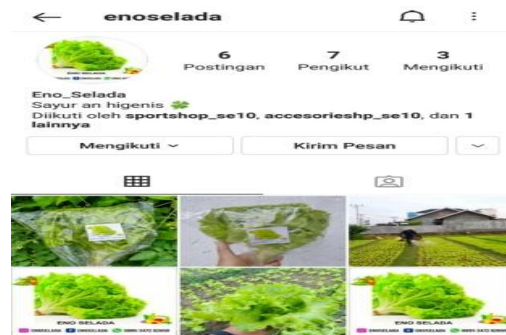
← enoselada

6 Postingan
7 Pengikut
3 Mengikuti

ENO SELADA

Eno_Selada
Sayur an higenis
Diikuti oleh sportshop_se10, accesorieshp_se10, dan 1 lainnya

Mengikuti ˅
Kirim Pesan
˅

ENO SELADA
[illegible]

ENO SELADA
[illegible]